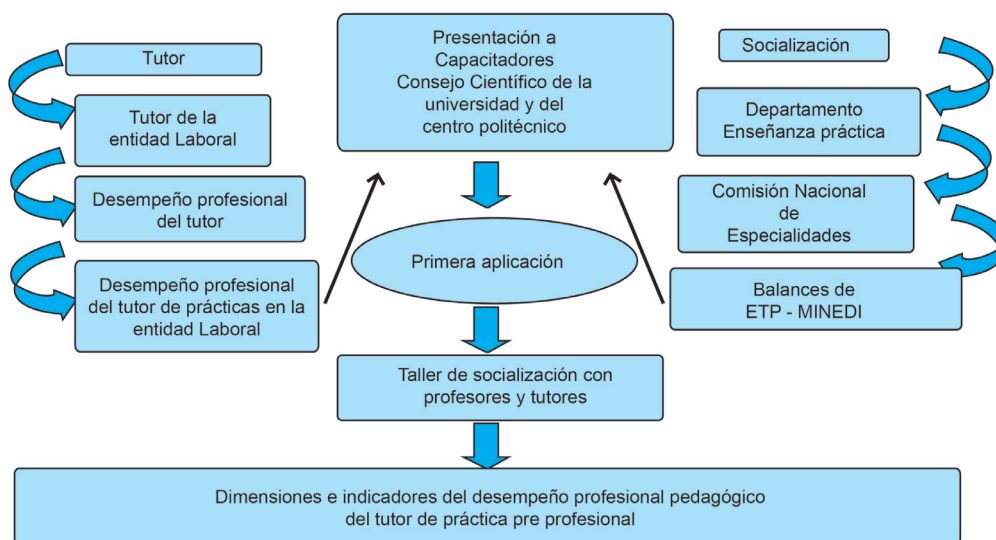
Tutor

Tutor de la entidad Laboral

Desempeño profesional del tutor

Desempeño profesional del tutor de prácticas en la entidad Laboral

Presentación a Capacitadores Consejo Científico de la universidad y del centro politécnico

Primera aplicación

Taller de socialización con profesores y tutores

Socialización

Departamento Enseñanza práctica

Comisión Nacional de Especialidades

Balances de ETP - MINEDI

Dimensiones e indicadores del desempeño profesional pedagógico del tutor de práctica pre profesional